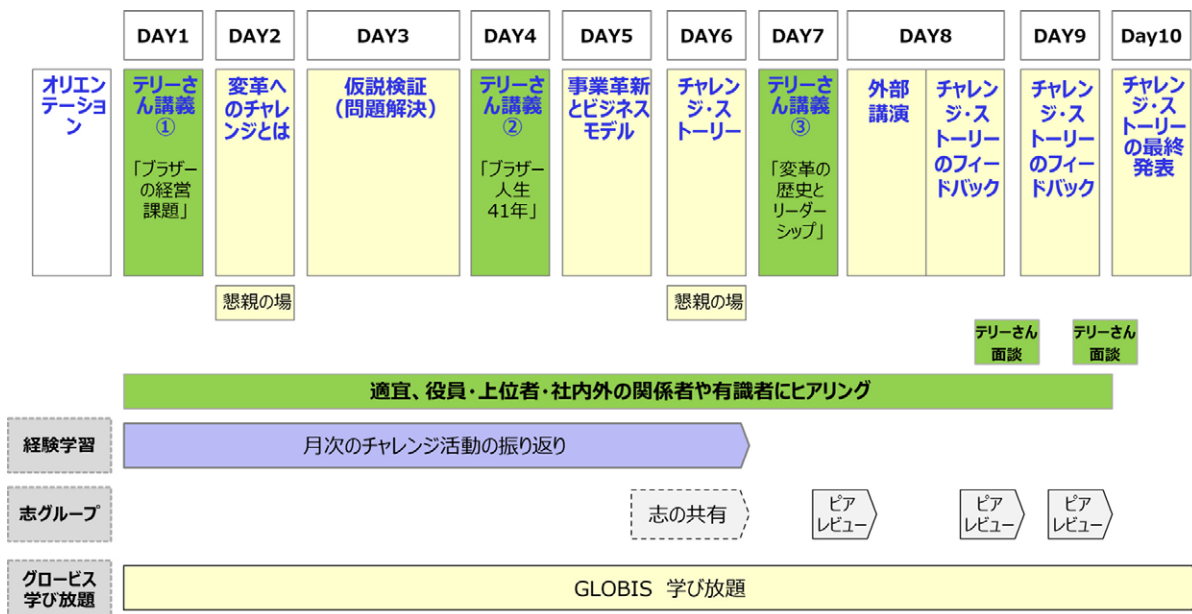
DAY1 DAY2 DAY3 DAY4 DAY5 DAY6 DAY7 DAY8 DAY9 Day10

オリエンテーション

テリーさん講義①
「ブラザーの経営課題」

変革へのチャレンジとは

懇親の場

仮説検証（問題解決）

テリーさん講義②
「ブラザー人生41年」

事業革新とビジネスモデル

チャレンジ・ストーリー

懇親の場

テリーさん講義③
「変革の歴史とリーダーシップ」

外部講演

チャレンジ・ストーリーのフィードバック

テリーさん面談

チャレンジ・ストーリーのフィードバック

テリーさん面談

チャレンジ・ストーリーの最終発表

適宜、役員・上位者・社内外の関係者や有識者にヒアリング

経験学習
月次のチャレンジ活動の振り返り

志グループ
志の共有
ピアレビュー
ピアレビュー
ピアレビュー

グロービス学び放題
GLOBIS 学び放題